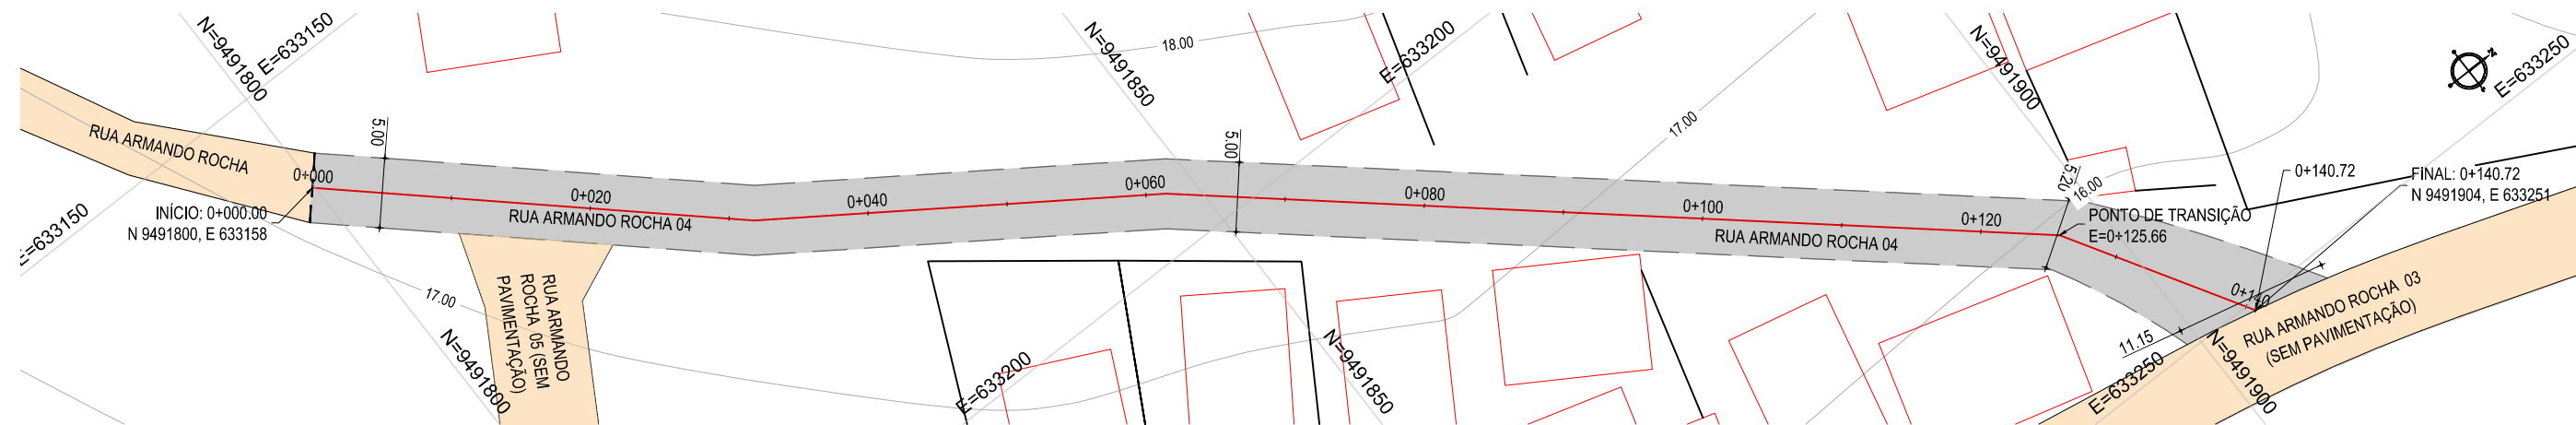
N=9491800
E=633150
18.00
N=9491850
E=633200
N=9491900
E=633250
RUA ARMANDO ROCHA
5.00
5.00
17.00
0+000
0+020
0+040
0+060
0+080
0+100
0+120
INÍCIO: 0+000.00
N 9491800, E 633158
RUA ARMANDO ROCHA 04
RUA ARMANDO ROCHA 04
E=633150
5.20
16.00
0+140.72
FINAL: 0+140.72
N 9491904, E 633251
PONTO DE TRANSIÇÃO
E=0+125.66
0+140
17.00
RUA ARMANDO ROCHA 05 (SEM PAVIMENTAÇÃO)
N=9491800
E=633200
N=9491850
11.15
E=633250
N=9491900
RUA ARMANDO ROCHA 03
(SEM PAVIMENTAÇÃO)